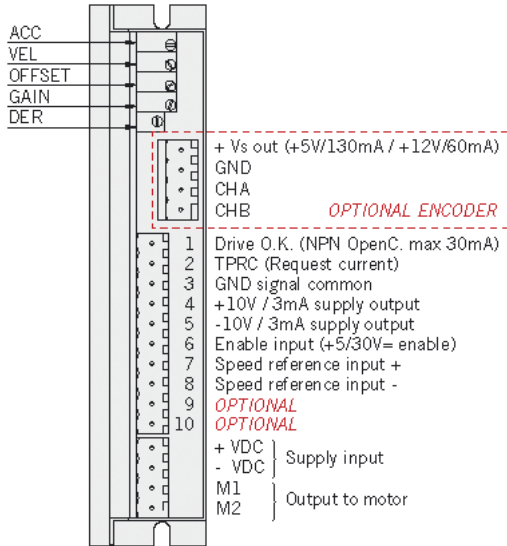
ACC
VEL
OFFSET
GAIN
DER

+ Vs out (+5V/130mA / +12V/60mA)
GND
CHA
CHB
OPTIONAL ENCODER

1 Drive O.K. (NPN OpenC. max 30mA)
2 TPRC (Request current)
3 GND signal common
4 +10V / 3mA supply output
5 -10V / 3mA supply output
6 Enable input (+5/30V= enable)
7 Speed reference input +
8 Speed reference input -
9 OPTIONAL
10 OPTIONAL

+ VDC
- VDC
Supply input

M1
M2
Output to motor